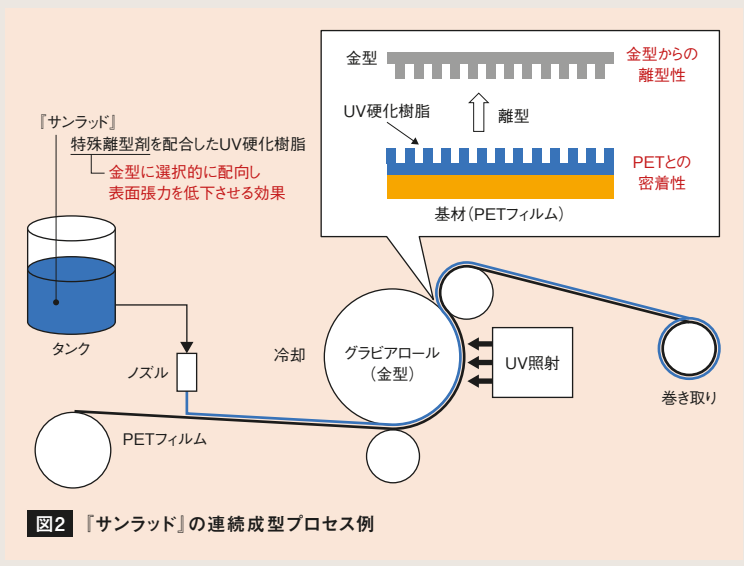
金型

金型からの
離型性

UV硬化樹脂

離型

PETとの
密着性

基材（PETフィルム）

『サンラッド』
特殊離型剤を配合したUV硬化樹脂
金型に選択的に配向し
表面張力を低下させる効果

タンク

ノズル

冷却

グラビアロール
（金型）

UV照射

巻き取り

PETフィルム

図2 『サンラッド』の連続成型プロセス例